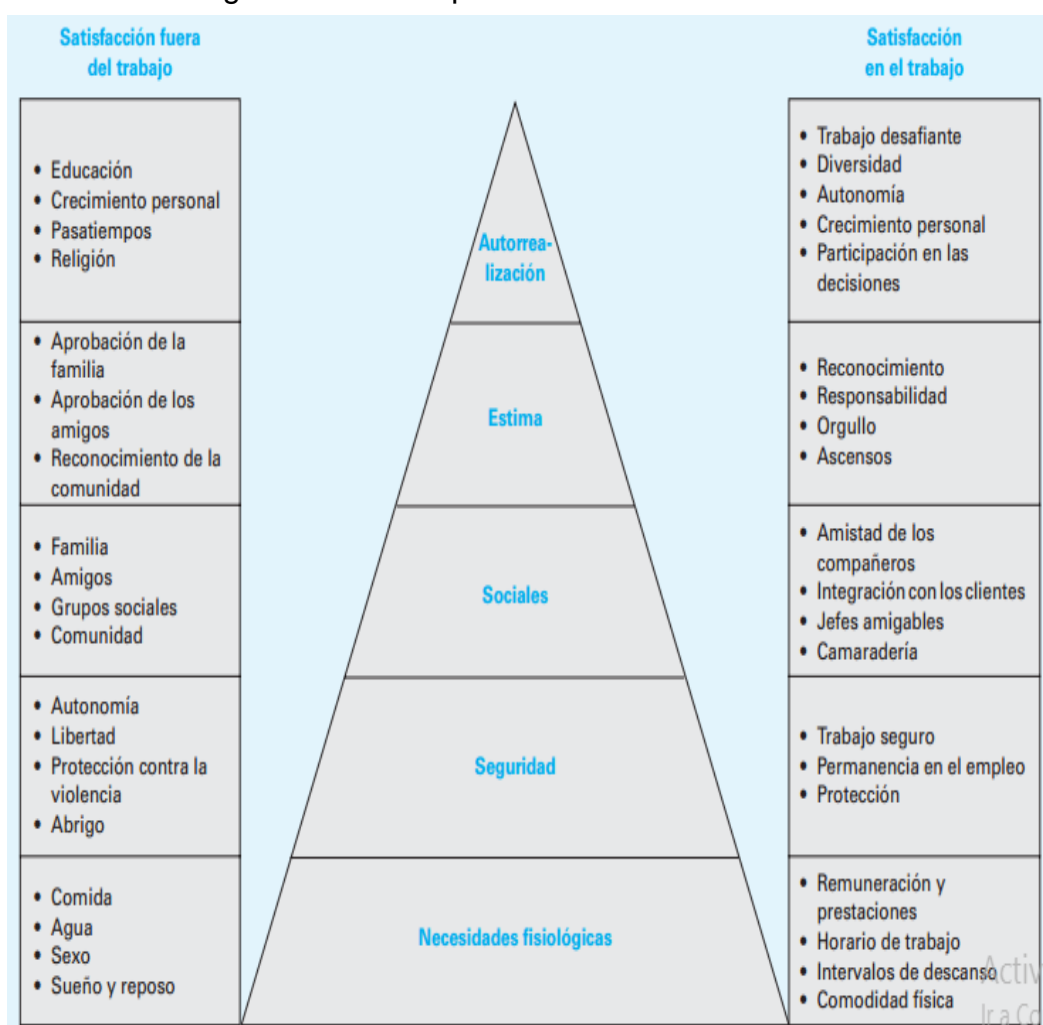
Satisfacción fuera del trabajo

Satisfacción en el trabajo

• Educación
• Crecimiento personal
• Pasatiempos
• Religión

Autorrealización

• Trabajo desafiante
• Diversidad
• Autonomía
• Crecimiento personal
• Participación en las decisiones

• Aprobación de la familia
• Aprobación de los amigos
• Reconocimiento de la comunidad

Estima

• Reconocimiento
• Responsabilidad
• Orgullo
• Ascensos

• Familia
• Amigos
• Grupos sociales
• Comunidad

Sociales

• Amistad de los compañeros
• Integración con los clientes
• Jefes amigables
• Camaradería

• Autonomía
• Libertad
• Protección contra la violencia
• Abrigo

Seguridad

• Trabajo seguro
• Permanencia en el empleo
• Protección

• Comida
• Agua
• Sexo
• Sueño y reposo

Necesidades fisiológicas

• Remuneración y prestaciones
• Horario de trabajo
• Intervalos de descanso
• Comodidad física

Activ
Ira Co